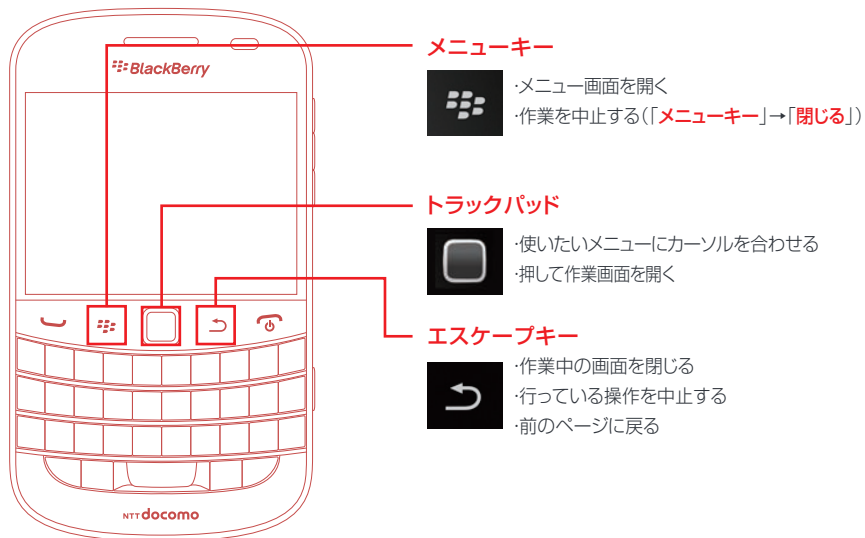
BlackBerry

NTT docomo

メニューキー

·メニュー画面を開く
·作業を中止する(「メニューキー」→「閉じる」)

トラックパッド

·使いたいメニューにカーソルを合わせる
·押して作業画面を開く

エスケープキー

·作業中の画面を閉じる
·行っている操作を中止する
·前のページに戻る